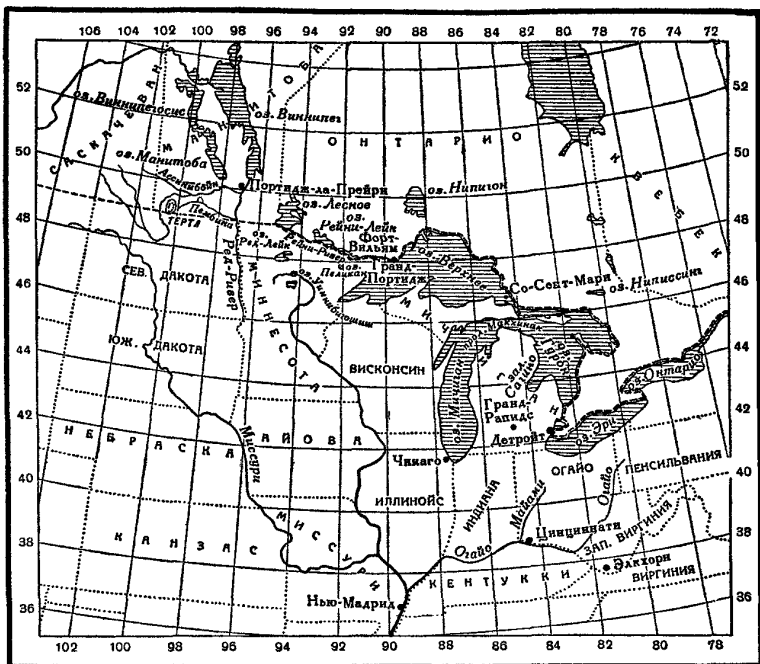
106 104 102 100 98 96 94 92 90 88 86 84 82 80 78 76 74 72

52 52
50 50
48 48
46 46
44 44
42 42
40 40
38 38
36 36

102 100 98 96 94 92 90 88 86 84 82 80 78

САСКАЧЕВАН
оз. Виннипегосис
МАНИТОБА
оз. Виннипег
оз. Манитоба
Ассинибойн
ОНТАРИО
КВЕБЕК
Портидж-ла-Прейри
оз. Нипигон
Пембина
ТЕРТЛ
оз. Лесное
оз. Рейни-Лейк
Форт-Вильям
оз. Ред-Лейк
Рейни-Ривер
оз. Пеликан
Гранд-Портидж
оз. Верхнее
Ред-Ривер
МИННЕСОТА
оз. Уиннибигошиш
СЕВ. ДАКОТА
ЮЖ. ДАКОТА
Со-Сент-Мари
оз. Ниписсинг
МИЧИГАН
Макинак
оз. Гурон
оз. Мичиган
ВИСКОНСИН
Сагино
Гранд-Рапидс
Детройт
оз. Онтарио
оз. Эри
НЕБРАСКА
АЙОВА
Миссури
Чикаго
ИЛЛИНОЙС
ИНДИАНА
ОГАЙО
ПЕНСИЛЬВАНИЯ
Огайо
Майами
Цинциннати
ЗАП. ВИРГИНИЯ
КАНЗАС
МИССУРИ
КЕНТУККИ
Элкхорн
ВИРГИНИЯ
Нью-Мадрид